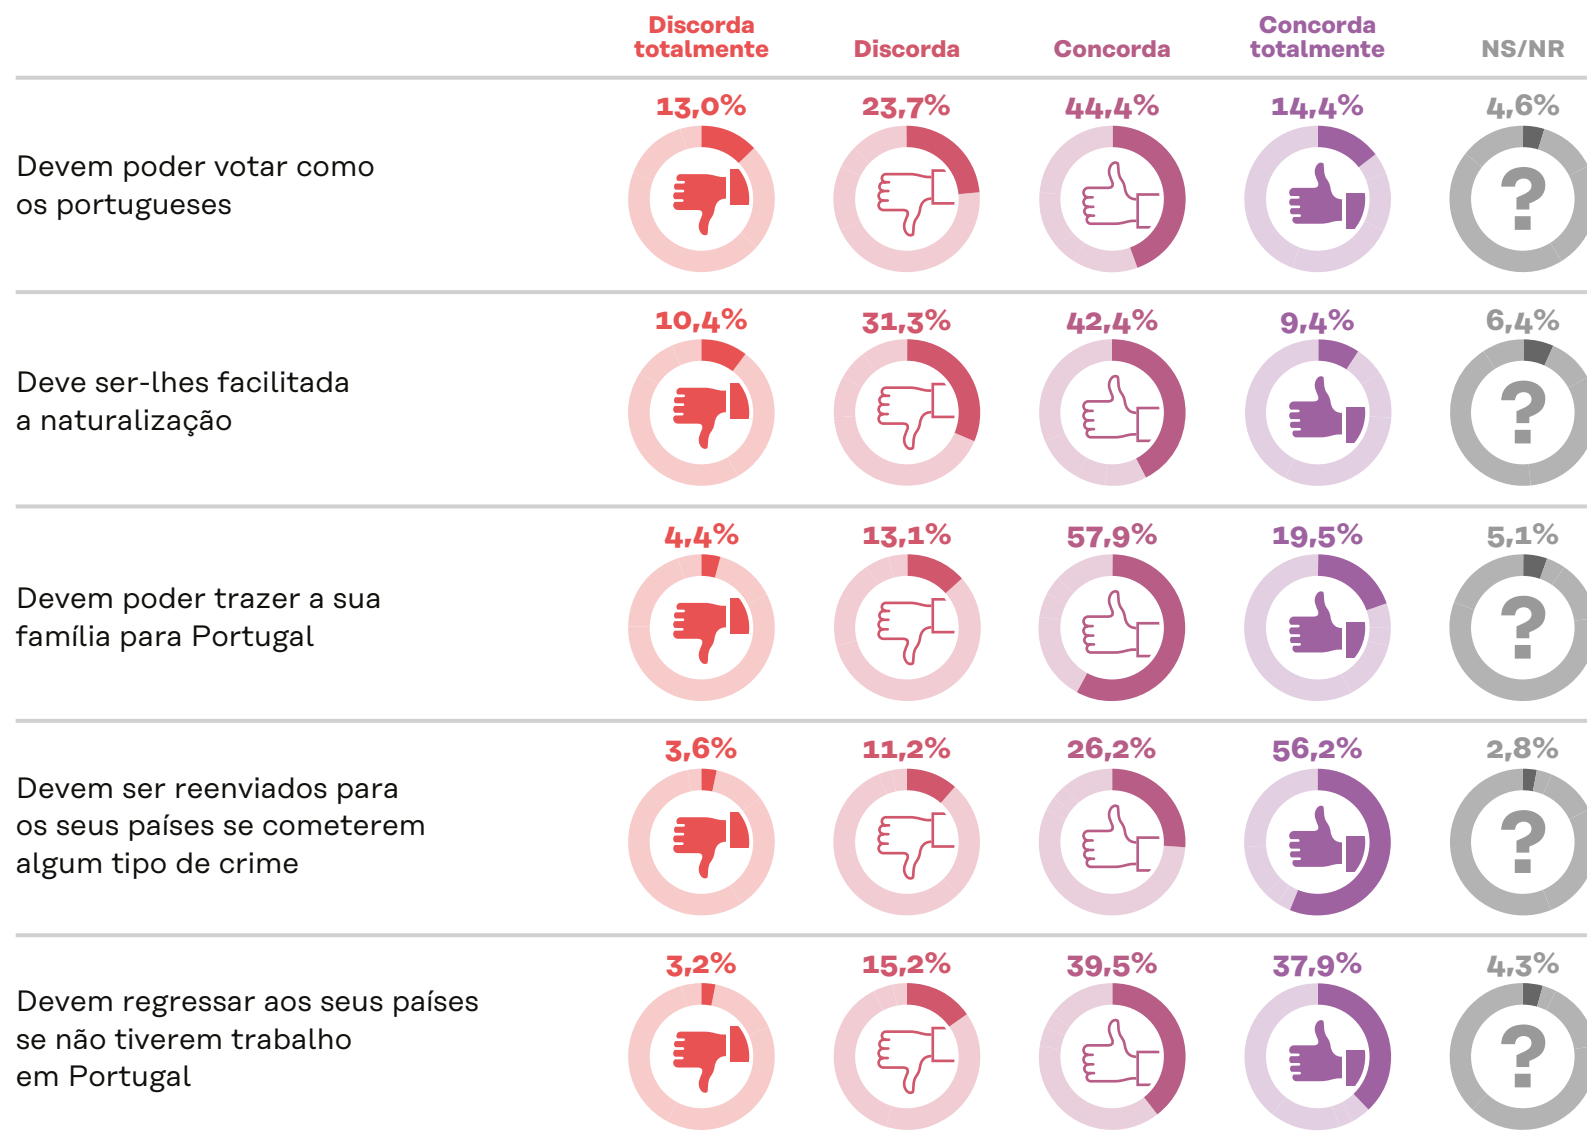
| | Discorda totalmente | Discorda | Concorda | Concorda totalmente | NS/NR |
|---|---|---|---|---|---|
| Devem poder votar como os portugueses | 13,0% | 23,7% | 44,4% | 14,4% | 4,6% |
| Deve ser-lhes facilitada a naturalização | 10,4% | 31,3% | 42,4% | 9,4% | 6,4% |
| Devem poder trazer a sua família para Portugal | 4,4% | 13,1% | 57,9% | 19,5% | 5,1% |
| Devem ser reenviados para os seus países se cometerem algum tipo de crime | 3,6% | 11,2% | 26,2% | 56,2% | 2,8% |
| Devem regressar aos seus países se não tiverem trabalho em Portugal | 3,2% | 15,2% | 39,5% | 37,9% | 4,3% |

?
?
?
?
?